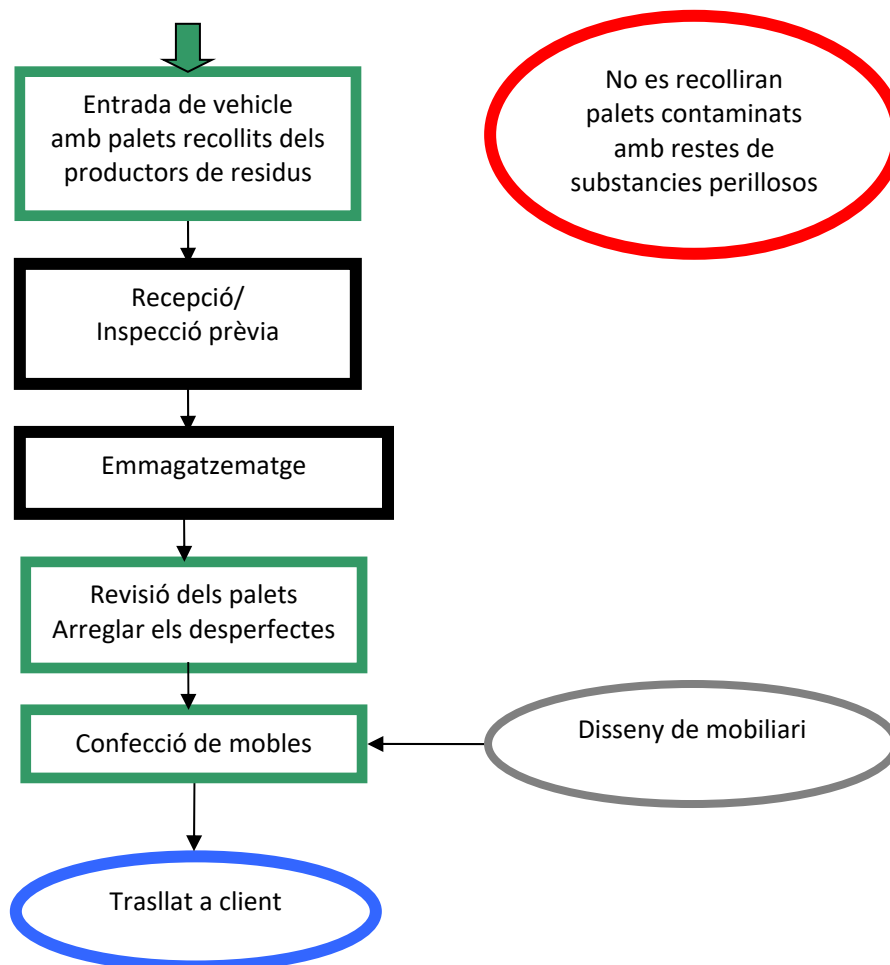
Entrada de vehicle amb palets recollits dels productors de residus

No es recolliran palets contaminats amb restes de substancies perillosos

Recepció/
Inspecció prèvia

Emmagatzematge

Revisió dels palets
Arreglar els desperfectes

Confecció de mobles

Disseny de mobiliari

Trasllat a client